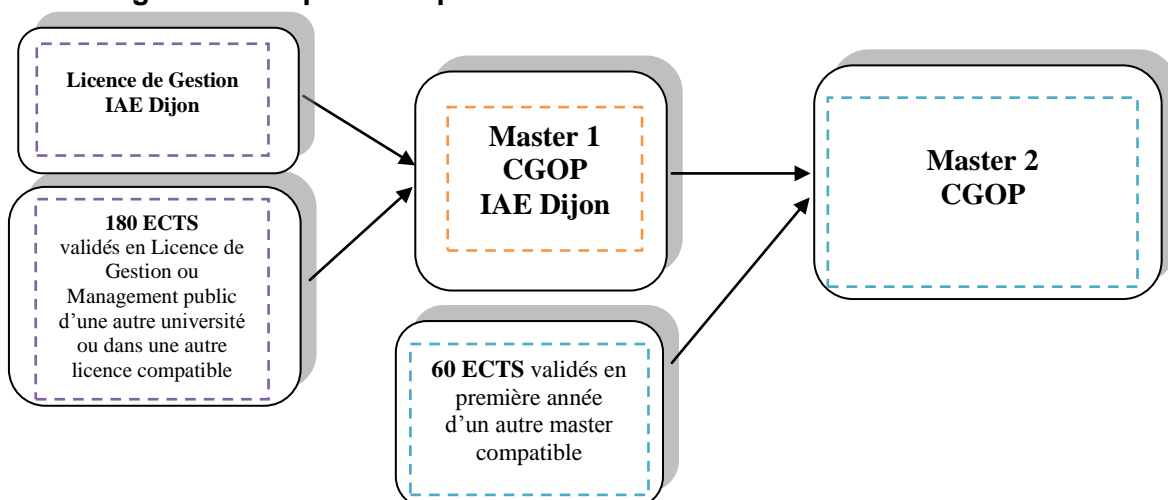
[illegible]

Licence de Gestion IAE Dijon

180 ECTS validés en Licence de Gestion ou Management public d'une autre université ou dans une autre licence compatible

Master 1 CGOP IAE Dijon

60 ECTS validés en première année d'un autre master compatible

Master 2 CGOP